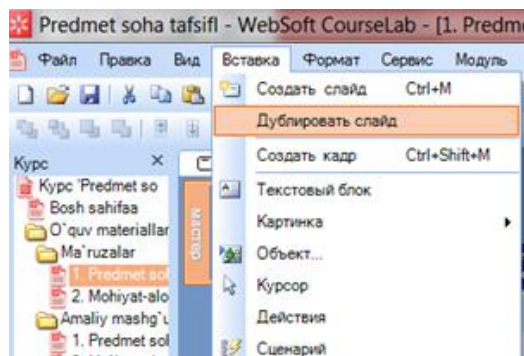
Predmet soha tafsifl - WebSoft CourseLab - [1. Predm

Файл Правка Вид Вставка Формат Сервис Модуль

Курс ×

Курс 'Predmet so
Bosh sahifaa
O`quv materiallar
Ma`ruzalar
1. Predmet so
2. Mohiyat-alo
Amaliy mashg`u
1. Predmet so

Мастер

Создать слайд Ctrl+M
Дублировать слайд
Создать кадр Ctrl+Shift+M
Текстовый блок
Картинка
Объект...
Курсор
Действия
Сценарий